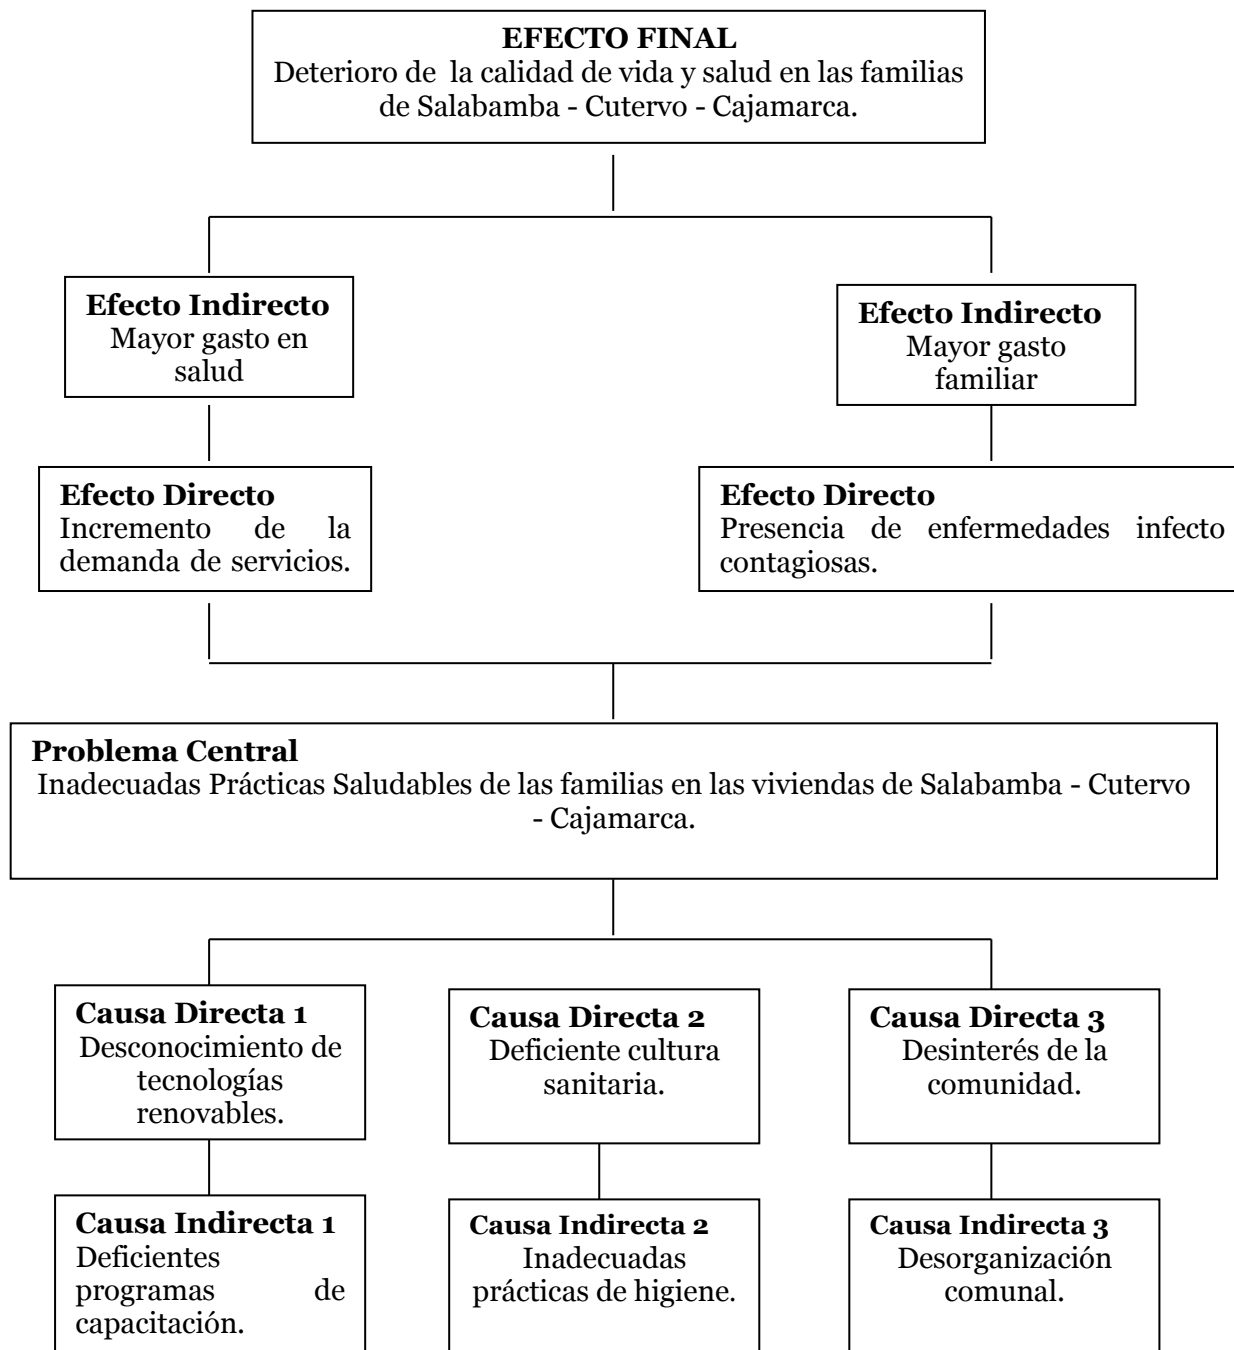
EFECTO FINAL
Deterioro de la calidad de vida y salud en las familias de Salabamba - Cutervo - Cajamarca.

Efecto Indirecto
Mayor gasto en salud

Efecto Indirecto
Mayor gasto familiar

Efecto Directo
Incremento de la demanda de servicios.

Efecto Directo
Presencia de enfermedades infecto contagiosas.

Problema Central
Inadecuadas Prácticas Saludables de las familias en las viviendas de Salabamba - Cutervo - Cajamarca.

Causa Directa 1
Desconocimiento de tecnologías renovables.

Causa Directa 2
Deficiente cultura sanitaria.

Causa Directa 3
Desinterés de la comunidad.

Causa Indirecta 1
Deficientes programas de capacitación.

Causa Indirecta 2
Inadecuadas prácticas de higiene.

Causa Indirecta 3
Desorganización comunal.